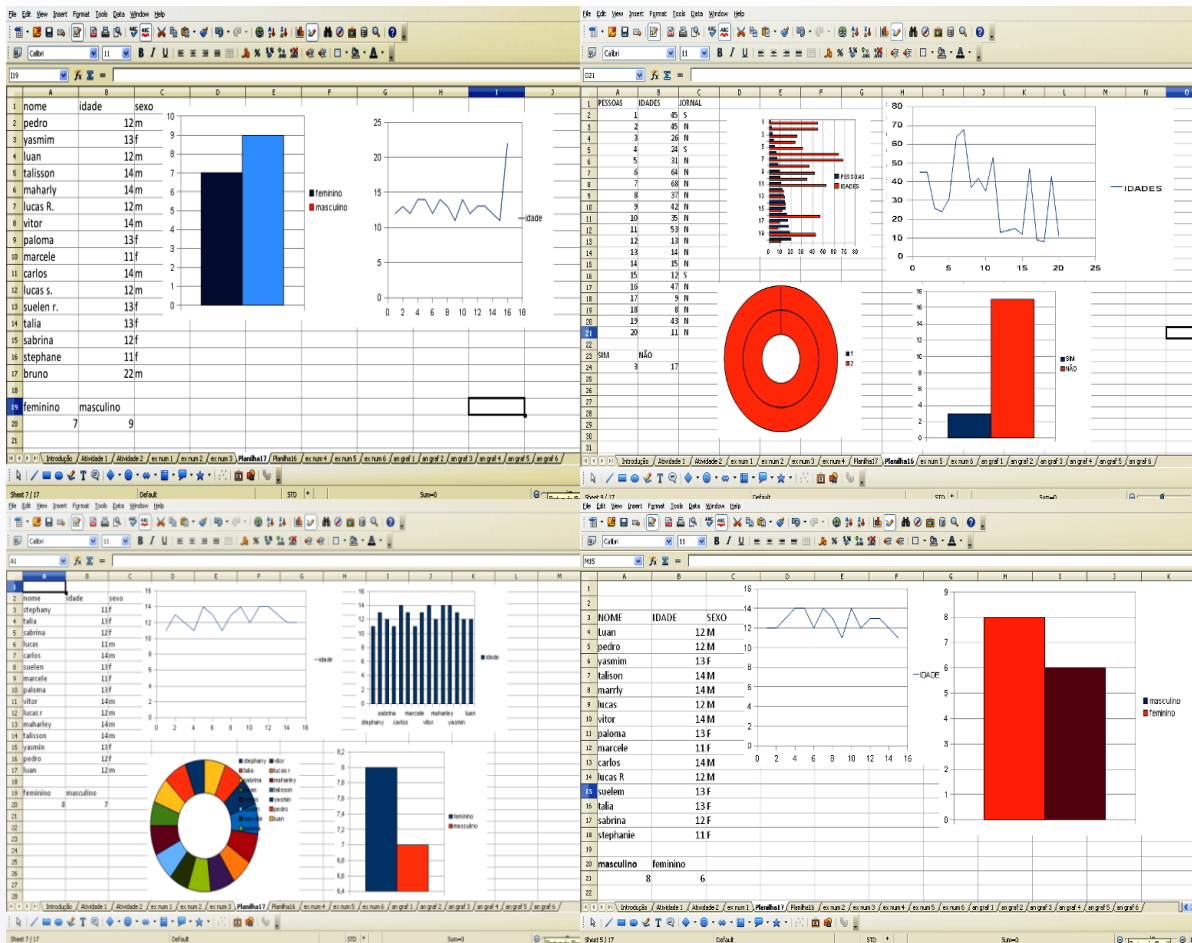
File Edit View Insert Format Tools Data Window Help

Calibri 11 B I U

I19 fx Σ =

| | A | B | C |
|---|---|---|---|
| 1 | nome | idade | sexo |
| 2 | pedro | 12 | m |
| 3 | yasmim | 13 | f |
| 4 | luan | 12 | m |
| 5 | talisson | 14 | m |
| 6 | maharly | 14 | m |
| 7 | lucas R. | 12 | m |
| 8 | vitor | 14 | m |
| 9 | paloma | 13 | f |
| 10 | marcele | 11 | f |
| 11 | carlos | 14 | m |
| 12 | lucas s. | 12 | m |
| 13 | suelen r. | 13 | f |
| 14 | talia | 13 | f |
| 15 | sabrina | 12 | f |
| 16 | stephane | 11 | f |
| 17 | bruno | 22 | m |
| 19 | feminino | masculino | |
| 20 | 7 | 9 | |

0 1 2 3 4 5 6 7 8 9 10
feminino
masculino

0 5 10 15 20 25
0 2 4 6 8 10 12 14 16 18
idade

Introdução / Atividade 1 / Atividade 2 / ex num 1 / ex num 2 / ex num 3 / Planilha17 / Planilha16 / ex num 4 / ex num 5 / ex num 6 / ex graf 1 / ex graf 2 / ex graf 3 / ex graf 4 / ex graf 5 / ex graf 6

Sheet 7 / 17 Default STD Sum=0

File Edit View Insert Format Tools Data Window Help

Calibri 11 B I U

C21 fx Σ =

| | A | B | C |
|---|---|---|---|
| 1 | PESSOAS | IDADES | JORNAL |
| 2 | 1 | 45 | S |
| 3 | 2 | 45 | N |
| 4 | 3 | 26 | N |
| 5 | 4 | 24 | S |
| 6 | 5 | 31 | N |
| 7 | 6 | 64 | N |
| 8 | 7 | 68 | N |
| 9 | 8 | 37 | N |
| 10 | 9 | 42 | N |
| 11 | 10 | 35 | N |
| 12 | 11 | 53 | N |
| 13 | 12 | 13 | N |
| 14 | 13 | 14 | N |
| 15 | 14 | 15 | N |
| 16 | 15 | 12 | S |
| 17 | 16 | 47 | N |
| 18 | 17 | 9 | N |
| 19 | 18 | 8 | N |
| 20 | 19 | 43 | N |
| 21 | 20 | 11 | N |
| 23 | SIM | NÃO | |
| 24 | 3 | 17 | |

PESSOAS
IDADES
0 10 20 30 40 50 60 70 80

0 10 20 30 40 50 60 70 80
0 5 10 15 20 25
IDADES

1
2

0 2 4 6 8 10 12 14 16 18
SIM
NÃO

Introdução / Atividade 1 / Atividade 2 / ex num 1 / ex num 2 / ex num 3 / ex num 4 / Planilha17 / Planilha16 / ex num 5 / ex num 6 / ex graf 1 / ex graf 2 / ex graf 3 / ex graf 4 / ex graf 5 / ex graf 6

Sheet 8 / 17 Default STD Sum=0

File Edit View Insert Format Tools Data Window Help

Calibri 11 B I U

A1 fx Σ =

| | A | B | C |
|---|---|---|---|
| 2 | nome | idade | sexo |
| 3 | stephany | 11 | f |
| 4 | talia | 13 | f |
| 5 | sabrina | 12 | f |
| 6 | lucas | 11 | m |
| 7 | carlos | 14 | m |
| 8 | suelen | 13 | f |
| 9 | marcele | 11 | f |
| 10 | paloma | 13 | f |
| 11 | vitor | 14 | m |
| 12 | lucas r | 12 | m |
| 13 | maharley | 14 | m |
| 14 | talisson | 14 | m |
| 15 | yasmin | 13 | f |
| 16 | pedro | 12 | f |
| 17 | luan | 12 | m |
| 19 | feminino | masculino | |
| 20 | 8 | 7 | |

0 2 4 6 8 10 12 14 16
0 2 4 6 8 10 12 14 16
idade

stephany carlos marcele vitor yasmin
sabrina suelen maharley luan
idade

stephany vitor
talia lucas r
sabrina maharley
lucas talisson
carlos yasmin
suelen pedro
marcele luan
paloma

6,4 6,6 6,8 7 7,2 7,4 7,6 7,8 8 8,2
feminino
masculino

Introdução / Atividade 1 / Atividade 2 / ex num 1 / ex num 2 / ex num 3 / Planilha17 / Planilha16 / ex num 4 / ex num 5 / ex num 6 / ex graf 1 / ex graf 2 / ex graf 3 / ex graf 4 / ex graf 5 / ex graf 6

Sheet 7 / 17 Default STD Sum=0

File Edit View Insert Format Tools Data Window Help

Calibri 11 B I U

M35 fx Σ =

| | A | B | C |
|---|---|---|---|
| 3 | NOME | IDADE | SEXO |
| 4 | luan | 12 | M |
| 5 | pedro | 12 | M |
| 6 | yasmim | 13 | F |
| 7 | talison | 14 | M |
| 8 | marrly | 14 | M |
| 9 | lucas | 12 | M |
| 10 | vitor | 14 | M |
| 11 | paloma | 13 | F |
| 12 | marcele | 11 | F |
| 13 | carlos | 14 | M |
| 14 | lucas R | 12 | M |
| 15 | suelem | 13 | F |
| 16 | talia | 13 | F |
| 17 | sabrina | 12 | F |
| 18 | stephanie | 11 | F |
| 20 | masculino | feminino | |
| 21 | 8 | 6 | |

0 2 4 6 8 10 12 14 16
0 2 4 6 8 10 12 14 16
IDADE

0 1 2 3 4 5 6 7 8 9
masculino
feminino

Introdução / Atividade 1 / Atividade 2 / ex num 1 / Planilha17 / Planilha16 / ex num 2 / ex num 3 / ex num 4 / ex num 5 / ex num 6 / ex graf 1 / ex graf 2 / ex graf 3 / ex graf 4 / ex graf 5 / ex graf 6

Sheet 5 / 17 Default STD Sum=0